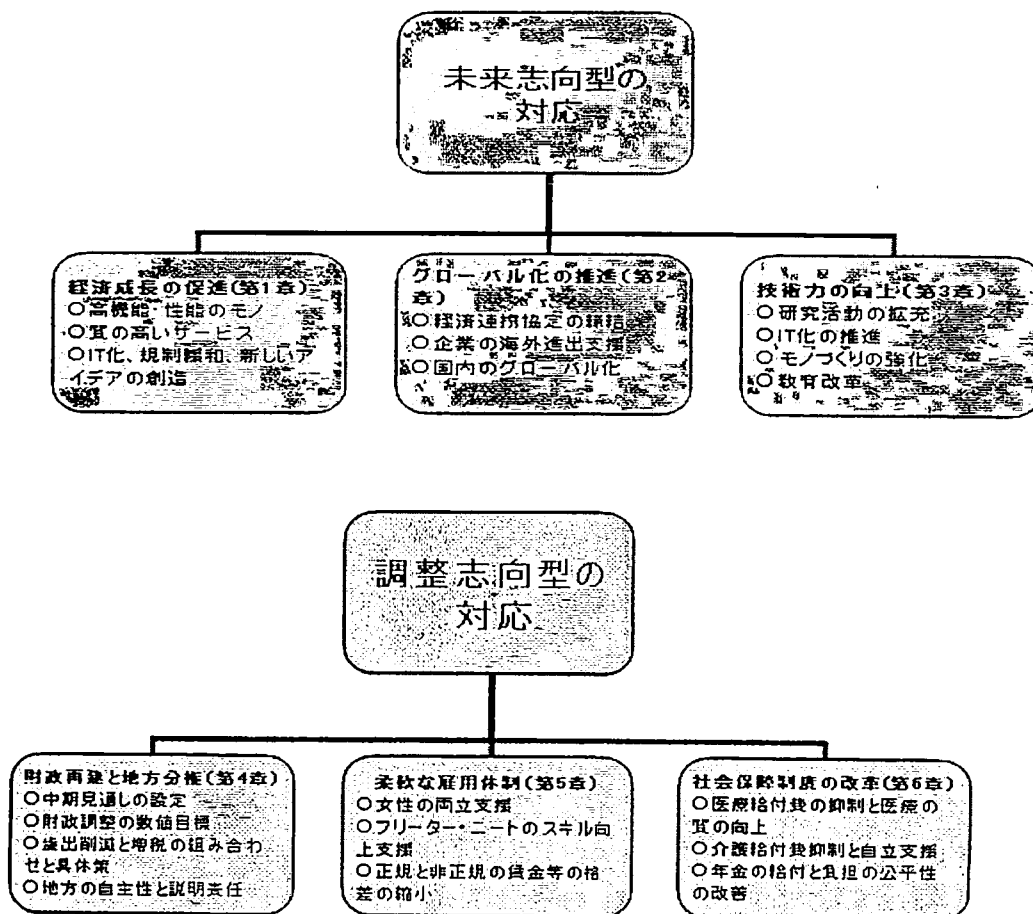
未来志向型の対応

経済成長の促進(第1章)
○高機能・性能のモノ
○質の高いサービス
○IT化、規制緩和、新しいアイデアの創造

グローバル化の推進(第2章)
○経済連携協定の締結
○企業の海外進出支援
○国内のグローバル化

技術力の向上(第3章)
○研究活動の拡充
○IT化の推進
○モノづくりの強化
○教育改革

調整志向型の対応

財政再建と地方分権(第4章)
○中期見通しの設定
○財政調整の数値目標
○歳出削減と増税の組み合わせと具体策
○地方の自主性と説明責任

柔軟な雇用体制(第5章)
○女性の両立支援
○フリーター・ニートのスキル向上支援
○正規と非正規の賃金等の格差の縮小

社会保障制度の改革(第6章)
○医療給付費の抑制と医療の質の向上
○介護給付費抑制と自立支援
○年金の給付と負担の公平性の改善